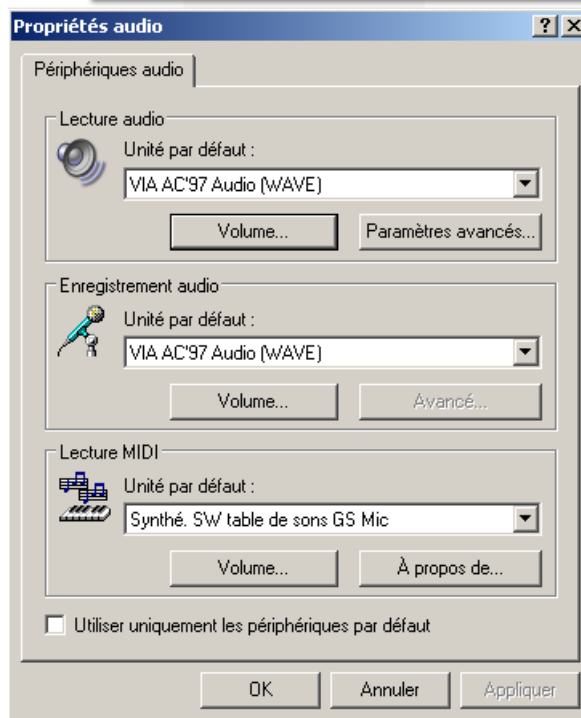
Propriétés audio
? X
Périphériques audio

Lecture audio
Unité par défaut :
VIA AC'97 Audio (WAVE)
Volume...
Paramètres avancés...

Enregistrement audio
Unité par défaut :
VIA AC'97 Audio (WAVE)
Volume...
Avancé...

Lecture MIDI
Unité par défaut :
Synthé. SW table de sons GS Mic
Volume...
À propos de...

Utiliser uniquement les périphériques par défaut

OK
Annuler
Appliquer